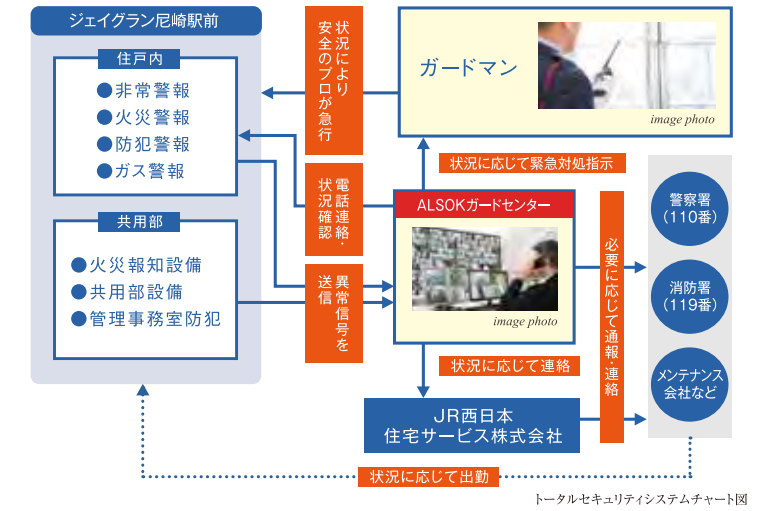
ジェイグラン尼崎駅前

住戸内
●非常警報
●火災警報
●防犯警報
●ガス警報

共用部
●火災報知設備
●共用部設備
●管理事務室防犯

状況により安全のプロが急行

電話連絡・状況確認

異常信号を送信

ガードマン
image photo

状況に応じて緊急対処指示

ALSOKガードセンター
image photo

状況に応じて連絡

必要に応じて通報・連絡

警察署
(110番)

消防署
(119番)

メンテナンス会社など

JR西日本
住宅サービス株式会社

状況に応じて出勤

トータルセキュリティシステムチャート図